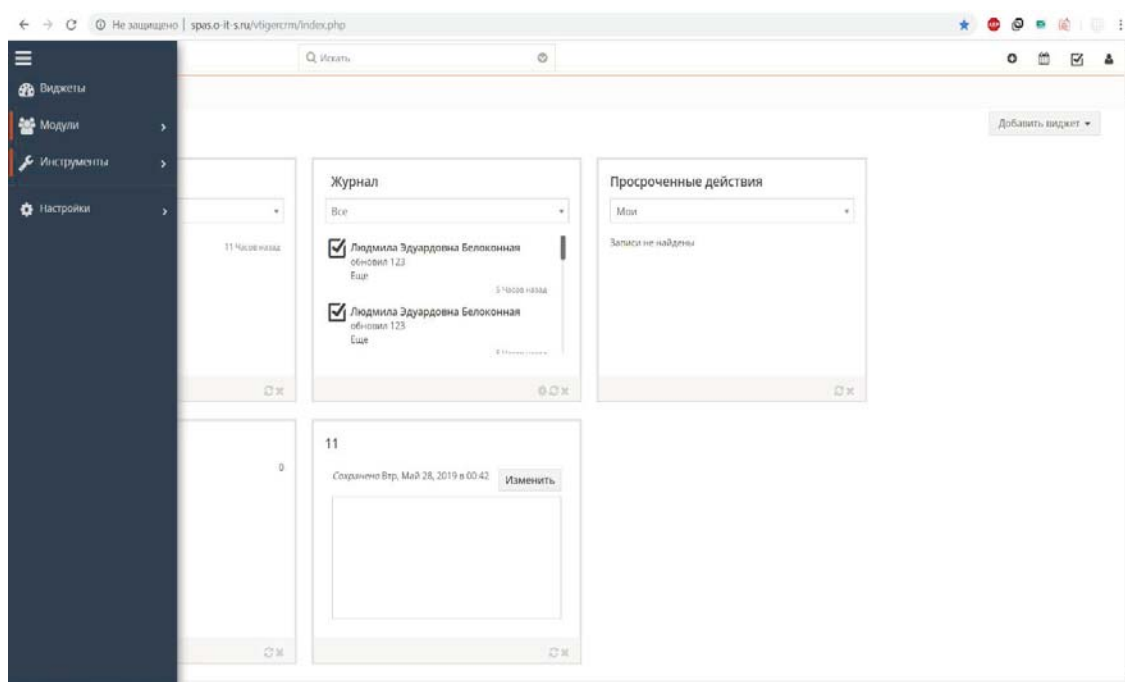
Не защищено | spas.o-it-s.ru/vtigercrm/index.php

Виджеты
Модули
Инструменты
Настройки

Искать

Добавить виджет

11 Часов назад

Журнал
Все
Людмила Эдуардовна Белоконная
обновил 123
Еще
5 Часов назад
Людмила Эдуардовна Белоконная
обновил 123
Еще

Просроченные действия
Мои
Записи не найдены

0

11
Сохранено Втр, Май 28, 2019 в 00:42
Изменить